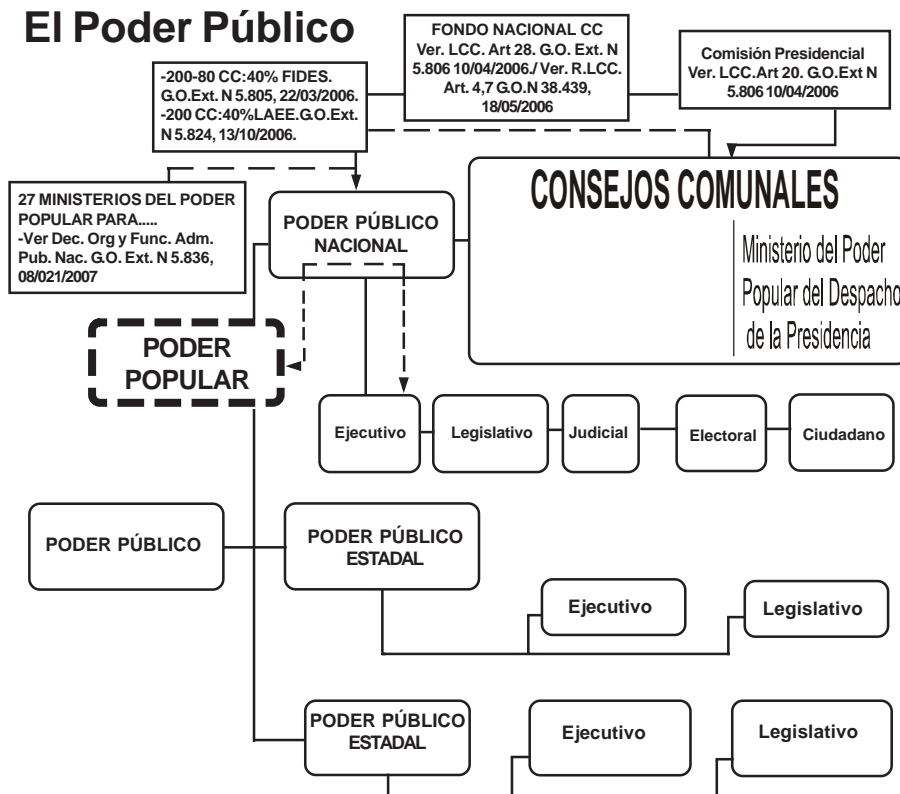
El Poder Público

FONDO NACIONAL CC
Ver. LCC. Art 28. G.O. Ext. N 5.806 10/04/2006./ Ver. R.LCC. Art. 4,7 G.O.N 38.439, 18/05/2006

Comisión Presidencial
Ver. LCC. Art 20. G.O.Ext N 5.806 10/04/2006

-200-80 CC:40% FIDES. G.O.Ext. N 5.805, 22/03/2006.
-200 CC:40%LAEE.G.O.Ext. N 5.824, 13/10/2006.

27 MINISTERIOS DEL PODER POPULAR PARA.....
-Ver Dec. Org y Func. Adm. Pub. Nac. G.O. Ext. N 5.836, 08/021/2007

PODER PÚBLICO NACIONAL

CONSEJOS COMUNALES

Ministerio del Poder Popular del Despacho de la Presidencia

PODER POPULAR

Ejecutivo

Legislativo

Judicial

Electoral

Ciudadano

PODER PÚBLICO

PODER PÚBLICO ESTADAL

Ejecutivo

Legislativo

PODER PÚBLICO ESTADAL

Ejecutivo

Legislativo